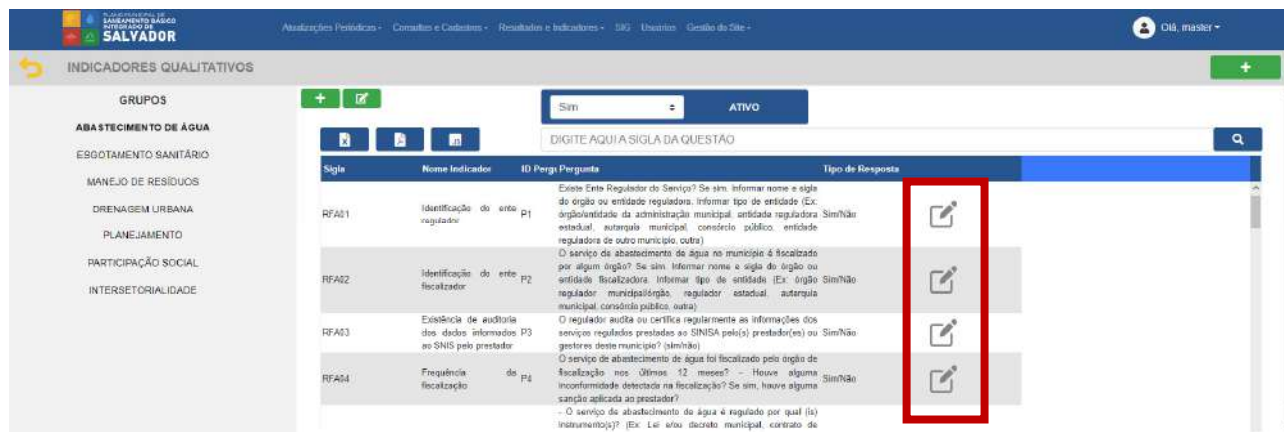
PLANO MUNICIPAL DE SANEAMENTO BÁSICO INTEGRADO DE SALVADOR

Atualizações Periódicas - Consultas e Cadastros - Resultados e Indicadores - SIG Usuários Gestão do Site -

Olá, master

INDICADORES QUALITATIVOS

+

GRUPOS

ABASTECIMENTO DE ÁGUA

ESGOTAMENTO SANITÁRIO

MANEJO DE RESÍDUOS

DRENAGEM URBANA

PLANEJAMENTO

PARTICIPAÇÃO SOCIAL

INTERSETORIALIDADE

Sim

ATIVO

DIGITE AQUI A SIGLA DA QUESTÃO

| Sigla | Nome Indicador | ID Perg | Pergunta | Tipo de Resposta |
|---|---|---|---|---|
| RFA01 | Identificação do ente regulador | P1 | Existe Ente Regulador do Serviço? Se sim, informar nome e sigla do órgão ou entidade reguladora. Informar tipo de entidade (Ex: órgão/entidade da administração municipal, entidade reguladora estadual, autarquia municipal, consórcio público, entidade reguladora de outro município, outra) | Sim/Não |
| RFA02 | Identificação do ente fiscalizador | P2 | O serviço de abastecimento de água no município é fiscalizado por algum órgão? Se sim, informar nome e sigla do órgão ou entidade fiscalizadora. Informar tipo de entidade (Ex: órgão regulador municipal/órgão, regulador estadual, autarquia municipal, consórcio público, outra) | Sim/Não |
| RFA03 | Existência de auditoria dos dados informados ao SNIS pelo prestador | P3 | O regulador audita ou certifica regularmente as informações dos serviços regulados prestadas ao SINISA pelo(s) prestador(es) ou gestores deste município? (sim/não) | Sim/Não |
| RFA04 | Frequência de fiscalização | P4 | O serviço de abastecimento de água foi fiscalizado pelo órgão de fiscalização nos últimos 12 meses? – Houve alguma inconformidade detectada na fiscalização? Se sim, houve alguma sanção aplicada ao prestador? | Sim/Não |
| | | | - O serviço de abastecimento de água é regulado por qual (is) instrumento(s)? (Ex: Lei e/ou decreto municipal, contrato de | |